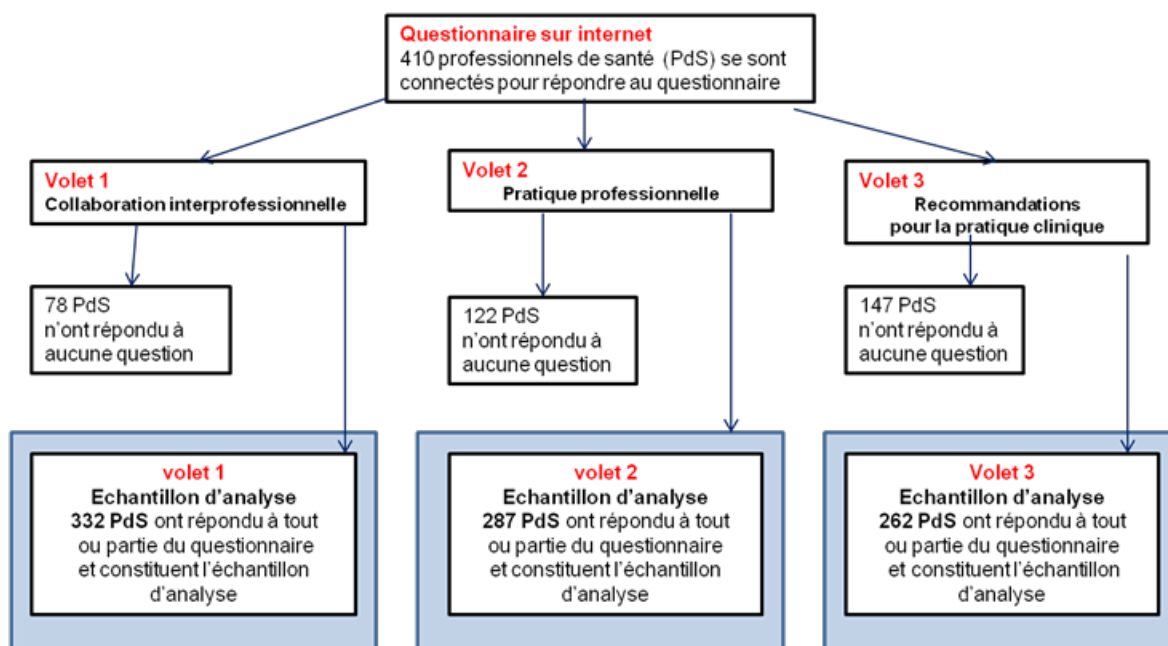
Questionnaire sur internet
410 professionnels de santé (PdS) se sont connectés pour répondre au questionnaire

Volet 1
Collaboration interprofessionnelle

Volet 2
Pratique professionnelle

Volet 3
Recommandations pour la pratique clinique

78 PdS n'ont répondu à aucune question

122 PdS n'ont répondu à aucune question

147 PdS n'ont répondu à aucune question

volet 1
Echantillon d'analyse
332 PdS ont répondu à tout ou partie du questionnaire et constituent l'échantillon d'analyse

volet 2
Echantillon d'analyse
287 PdS ont répondu à tout ou partie du questionnaire et constituent l'échantillon d'analyse

Volet 3
Echantillon d'analyse
262 PdS ont répondu à tout ou partie du questionnaire et constituent l'échantillon d'analyse